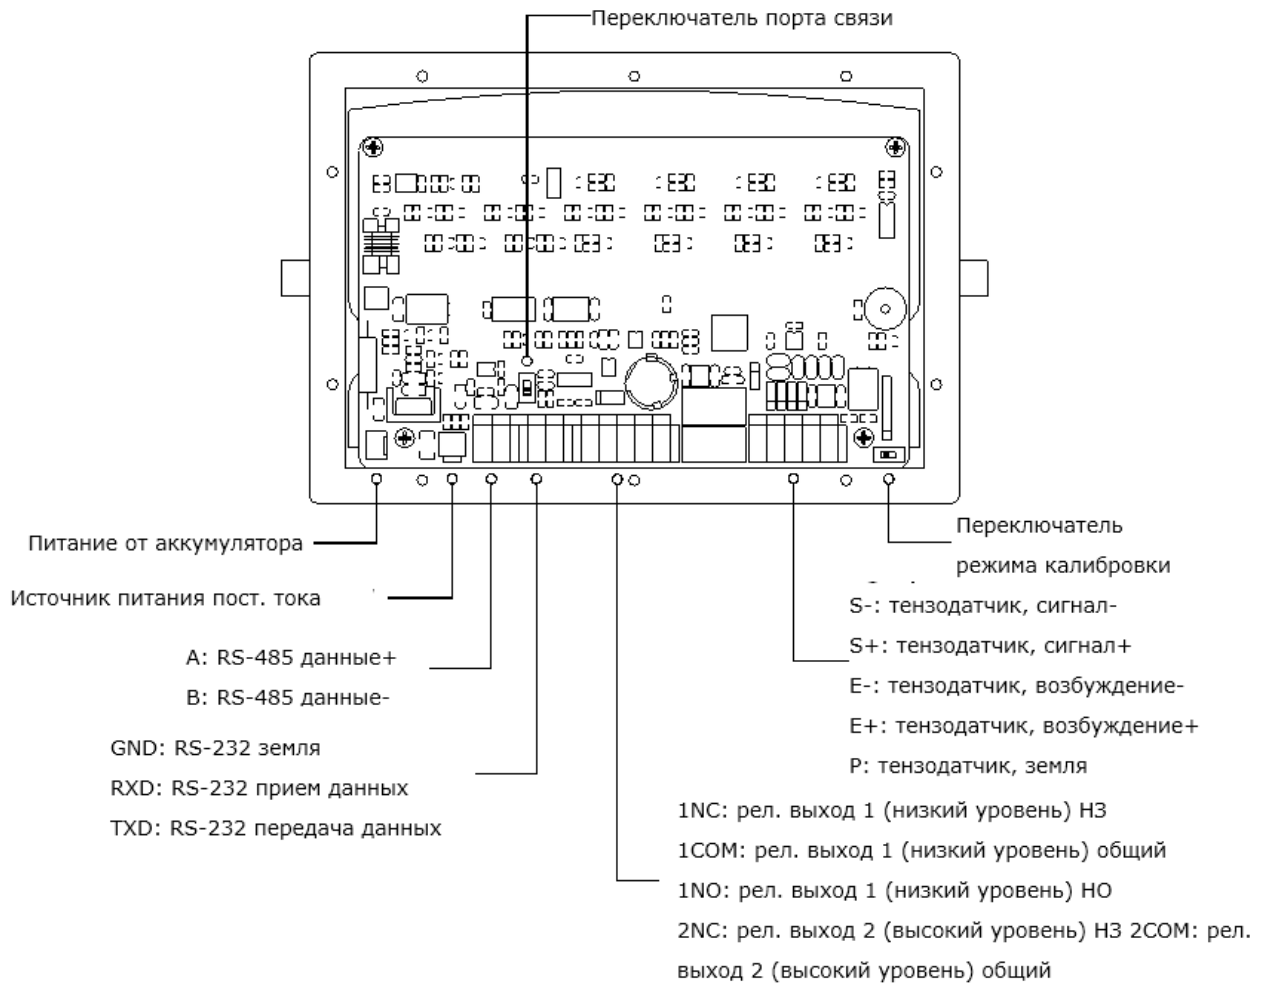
Переключатель порта связи

Питание от аккумулятора

Источник питания пост. тока

A: RS-485 данные+

B: RS-485 данные-

GND: RS-232 земля

RXD: RS-232 прием данных

TXD: RS-232 передача данных

Переключатель режима калибровки

S-: тензодатчик, сигнал-

S+: тензодатчик, сигнал+

E-: тензодатчик, возбуждение-

E+: тензодатчик, возбуждение+

P: тензодатчик, земля

1NC: рел. выход 1 (низкий уровень) НЗ

1COM: рел. выход 1 (низкий уровень) общий

1NO: рел. выход 1 (низкий уровень) НО

2NC: рел. выход 2 (высокий уровень) НЗ 2COM: рел. выход 2 (высокий уровень) общий